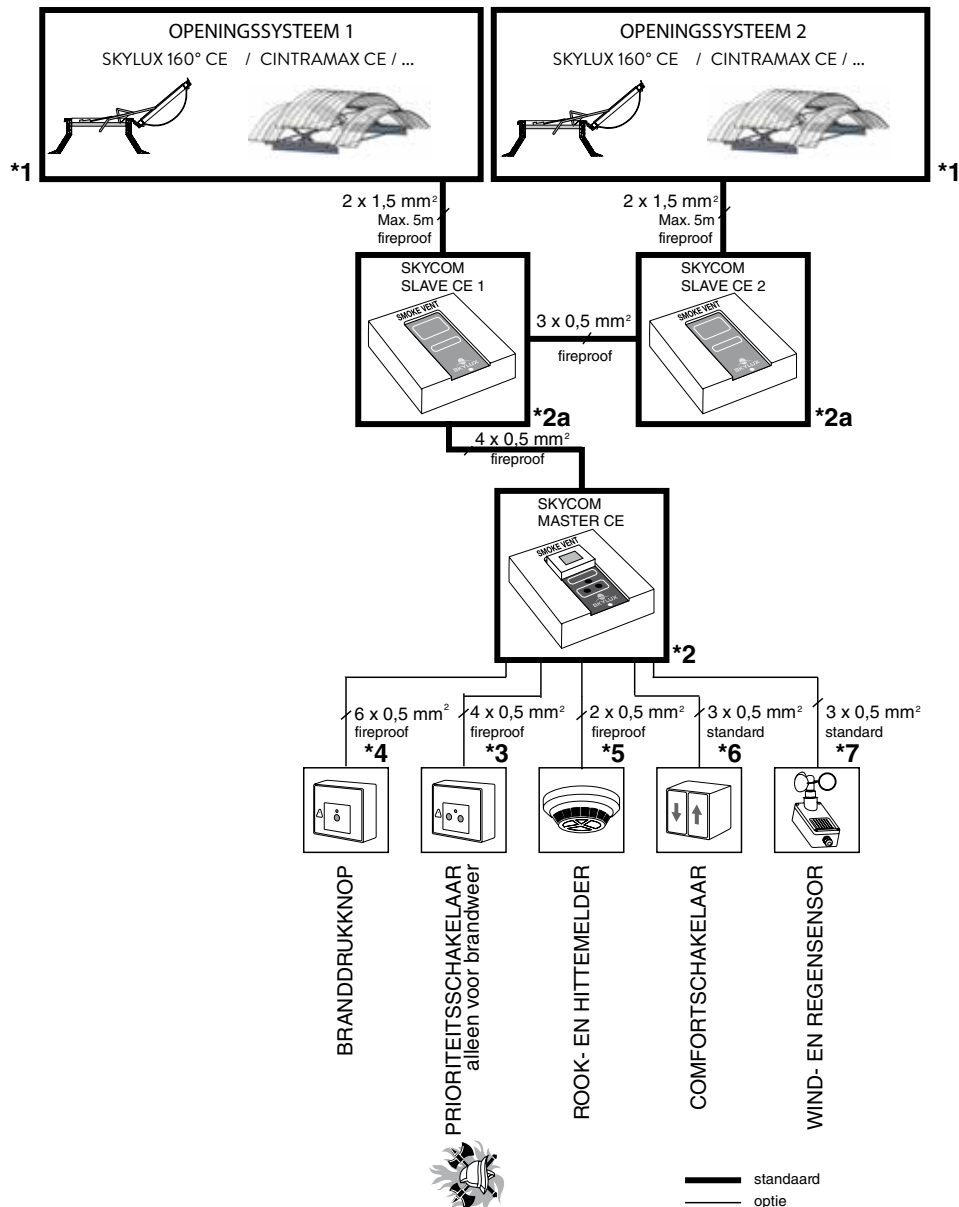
OPENINGSSYSTEEM 1
SKYLUX 160° CE / CINTRAMAX CE / ...

*1

OPENINGSSYSTEEM 2
SKYLUX 160° CE / CINTRAMAX CE / ...

*1

2 x 1,5 mm²
Max. 5m
fireproof

2 x 1,5 mm²
Max. 5m
fireproof

SKYCOM
SLAVE CE 1
SMOKE VENT

3 x 0,5 mm²
fireproof

SKYCOM
SLAVE CE 2
SMOKE VENT

*2a

*2a

4 x 0,5 mm²
fireproof

SKYCOM
MASTER CE
SMOKE VENT

*2

6 x 0,5 mm²
fireproof
*4

4 x 0,5 mm²
fireproof
*3

2 x 0,5 mm²
fireproof
*5

3 x 0,5 mm²
standard
*6

3 x 0,5 mm²
standard
*7

BRANDDRUKKNOP

PRIORITEITSSCHAKELAAR
alleen voor brandweer

ROOK- EN HITTEMELDER

COMFORTSCHAKELAAR

WIND- EN REGENSENSOR

standaard
optie